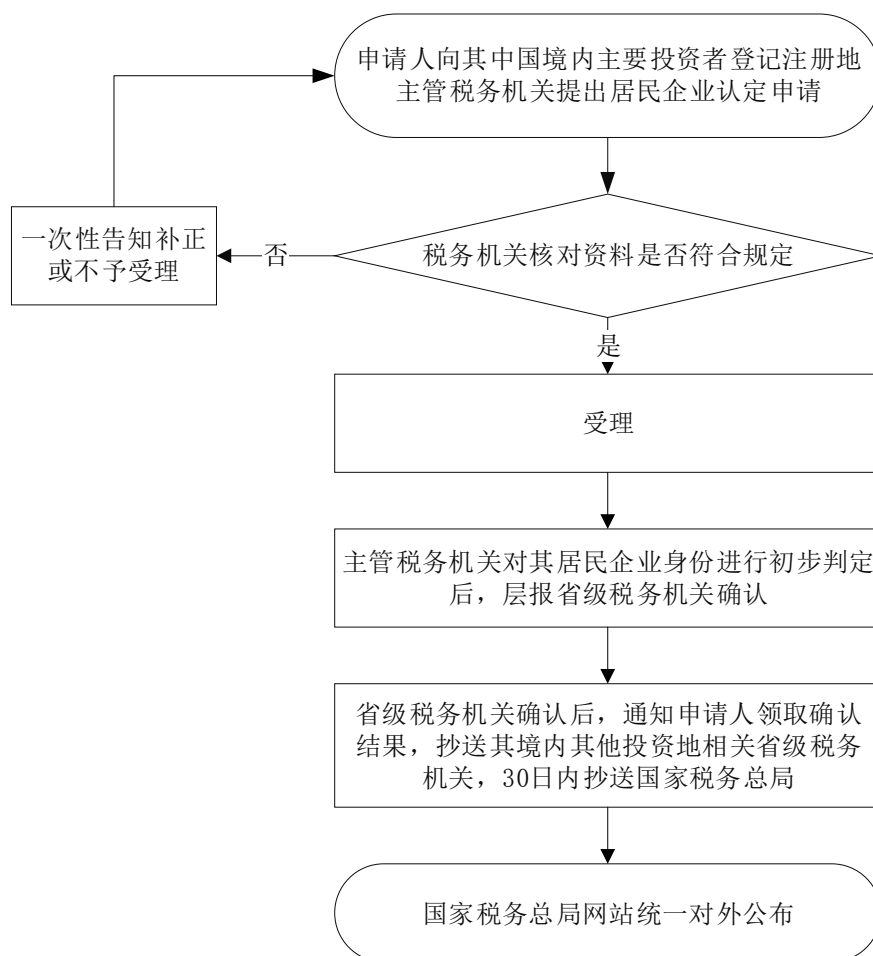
申请人向其中国境内主要投资者登记注册地主管税务机关提出居民企业认定申请

税务机关核对资料是否符合规定

否

一次性告知补正或不予受理

是

受理

主管税务机关对其居民企业身份进行初步判定后，层报省级税务机关确认

省级税务机关确认后，通知申请人领取确认结果，抄送其境内其他投资地相关省级税务机关，30日内抄送国家税务总局

国家税务总局网站统一对外公布